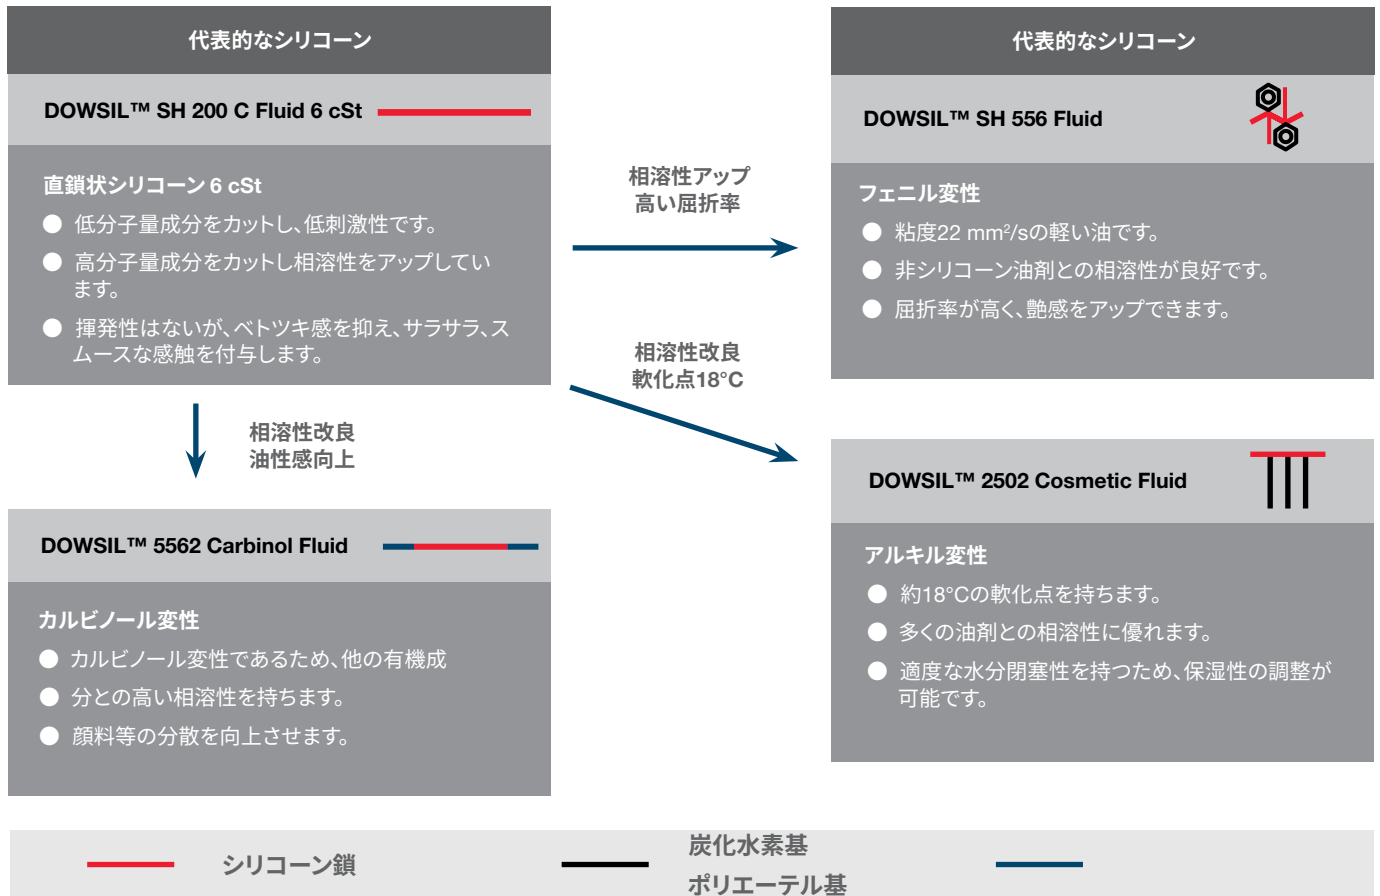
代表的なシリコーン

DOWSIL™ SH 200 C Fluid 6 cSt

直鎖状シリコーン 6 cSt
● 低分子量成分をカットし、低刺激性です。
● 高分子量成分をカットし相溶性をアップしています。
● 揮発性はないが、ベトツキ感を抑え、サラサラ、スムースな感触を付与します。

相溶性改良
油性感向上

DOWSIL™ 5562 Carbinol Fluid

カルビノール変性
● カルビノール変性であるため、他の有機成
● 分との高い相溶性を持ちます。
● 顔料等の分散を向上させます。

相溶性アップ
高い屈折率

相溶性改良
軟化点18°C

代表的なシリコーン

DOWSIL™ SH 556 Fluid

フェニル変性
● 粘度22 mm²/sの軽い油です。
● 非シリコーン油剤との相溶性が良好です。
● 屈折率が高く、艶感をアップできます。

DOWSIL™ 2502 Cosmetic Fluid

アルキル変性
● 約18°Cの軟化点を持ちます。
● 多くの油剤との相溶性に優れます。
● 適度な水分閉塞性を持つため、保湿性の調整が可能です。

シリコーン鎖
炭化水素基
ポリエーテル基